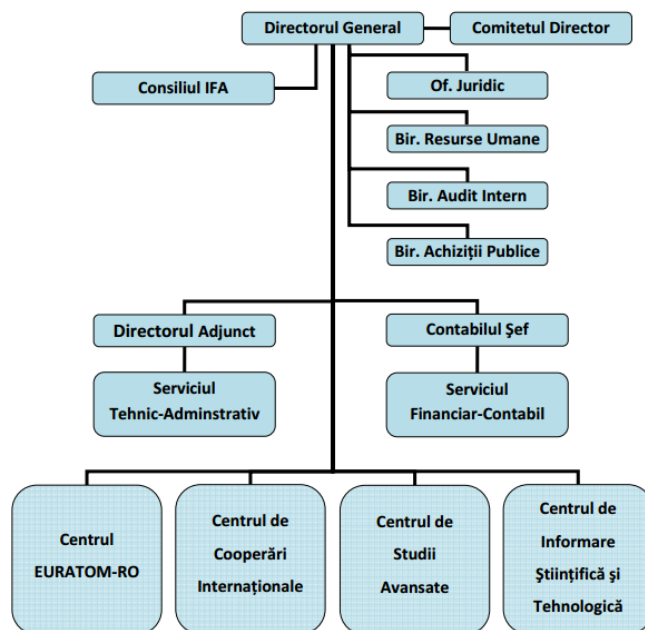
Directorul General

Comitetul Director

Consiliul IFA

Of. Juridic

Bir. Resurse Umane

Bir. Audit Intern

Bir. Achiziţii Publice

Directorul Adjunct

Contabilul Şef

Serviciul Tehnic-Adminstrativ

Serviciul Financiar-Contabil

Centrul EURATOM-RO

Centrul de Cooperări Internaţionale

Centrul de Studii Avansate

Centrul de Informare Ştiinţifică şi Tehnologică